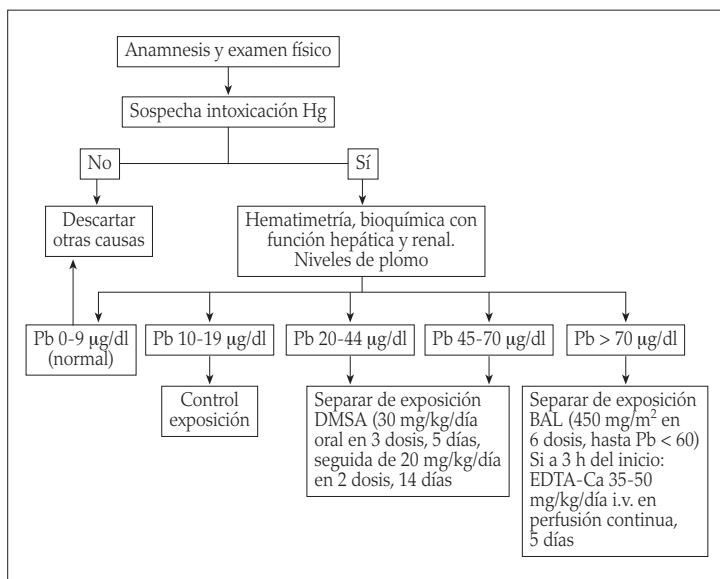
Anamnesis y examen físico

Sospecha intoxicación Hg

No

Sí

Descartar otras causas

Hematimetría, bioquímica con función hepática y renal. Niveles de plomo

Pb 0-9 μg/dl (normal)

Pb 10-19 μg/dl

Pb 20-44 μg/dl

Pb 45-70 μg/dl

Pb > 70 μg/dl

Control exposición

Separar de exposición DMSA (30 mg/kg/día oral en 3 dosis, 5 días, seguida de 20 mg/kg/día en 2 dosis, 14 días

Separar de exposición BAL (450 mg/m$^2$ en 6 dosis, hasta Pb < 60) Si a 3 h del inicio: EDTA-Ca 35-50 mg/kg/día i.v. en perfusión continua, 5 días